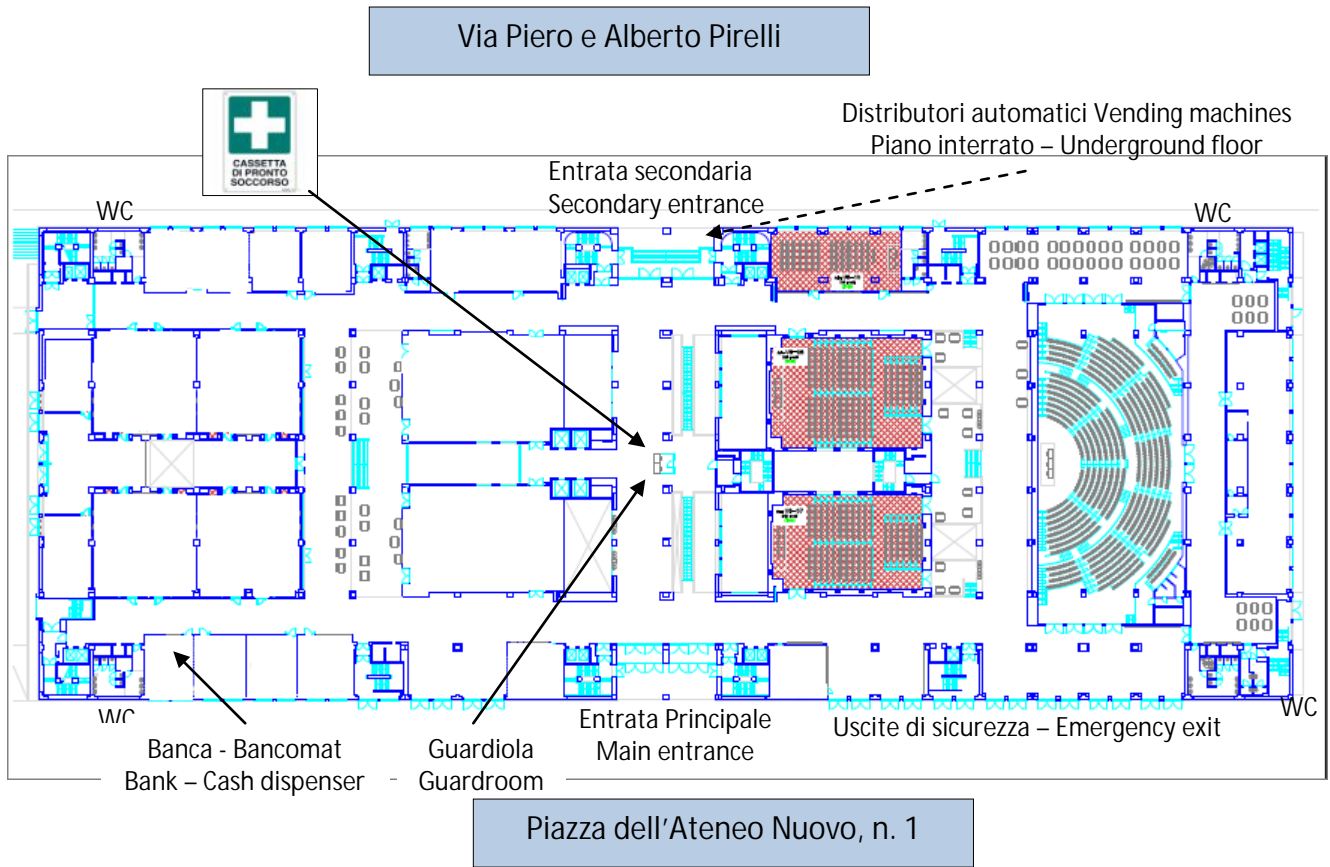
Via Piero e Alberto Pirelli

CASSETTA DI PRONTO SOCCORSO

Distributori automatici Vending machines
Piano interrato – Underground floor

Entrata secondaria
Secondary entrance

WC

WC

WC

WC

Entrata Principale
Main entrance

Uscite di sicurezza – Emergency exit

Banca - Bancomat
Bank – Cash dispenser

Guardiola
Guardroom

Piazza dell'Ateneo Nuovo, n. 1